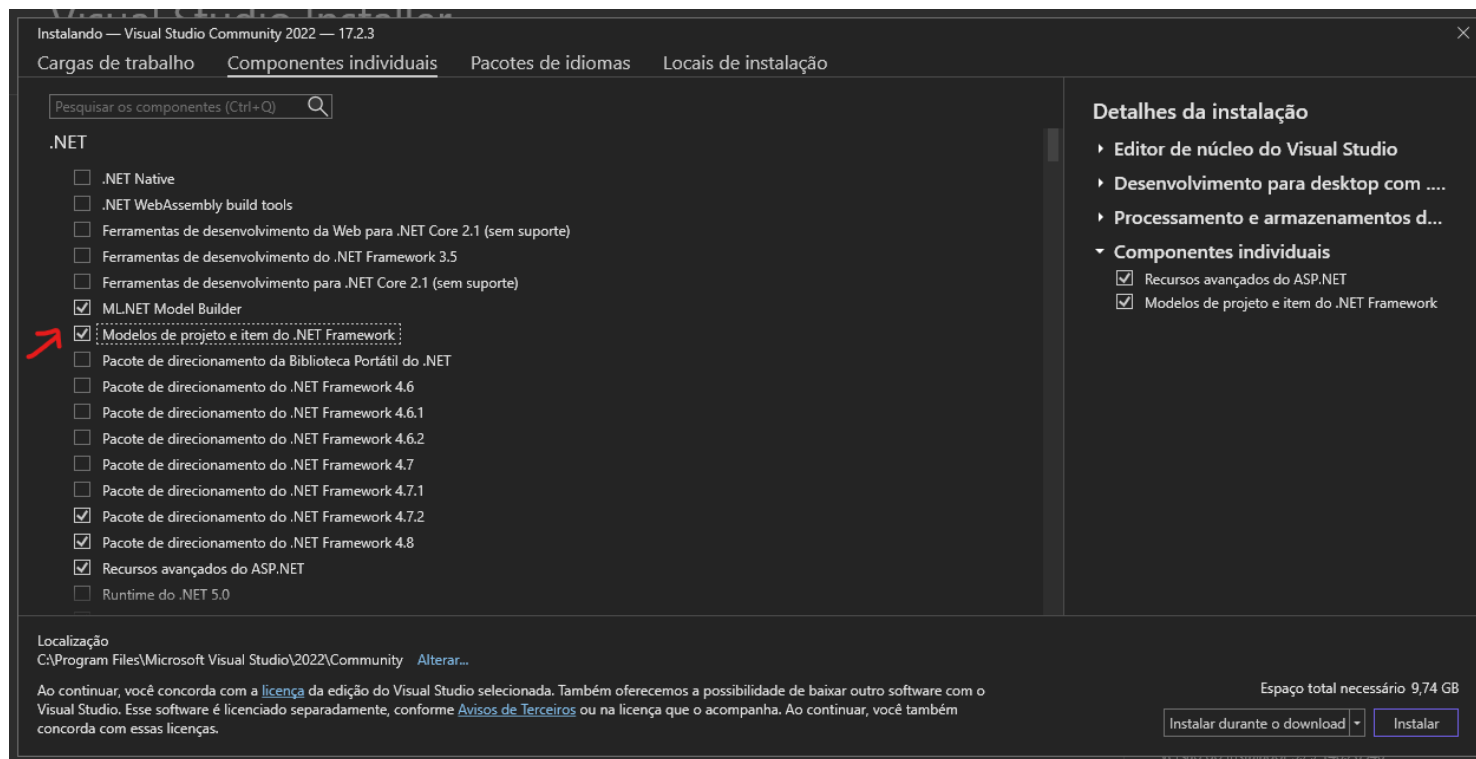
Visual Studio Installer

Instalando — Visual Studio Community 2022 — 17.2.3

Cargas de trabalho Componentes individuais Pacotes de idiomas Locais de instalação

Pesquisar os componentes (Ctrl+Q)

.NET

.NET Native
.NET WebAssembly build tools
Ferramentas de desenvolvimento da Web para .NET Core 2.1 (sem suporte)
Ferramentas de desenvolvimento do .NET Framework 3.5
Ferramentas de desenvolvimento para .NET Core 2.1 (sem suporte)
ML.NET Model Builder
Modelos de projeto e item do .NET Framework
Pacote de direcionamento da Biblioteca Portátil do .NET
Pacote de direcionamento do .NET Framework 4.6
Pacote de direcionamento do .NET Framework 4.6.1
Pacote de direcionamento do .NET Framework 4.6.2
Pacote de direcionamento do .NET Framework 4.7
Pacote de direcionamento do .NET Framework 4.7.1
Pacote de direcionamento do .NET Framework 4.7.2
Pacote de direcionamento do .NET Framework 4.8
Recursos avançados do ASP.NET
Runtime do .NET 5.0

Detalhes da instalação
Editor de núcleo do Visual Studio
Desenvolvimento para desktop com ....
Processamento e armazenamentos d...
Componentes individuais
Recursos avançados do ASP.NET
Modelos de projeto e item do .NET Framework

Localização
C:\Program Files\Microsoft Visual Studio\2022\Community Alterar...

Ao continuar, você concorda com a licença da edição do Visual Studio selecionada. Também oferecemos a possibilidade de baixar outro software com o Visual Studio. Esse software é licenciado separadamente, conforme Avisos de Terceiros ou na licença que o acompanha. Ao continuar, você também concorda com essas licenças.

Espaço total necessário 9,74 GB

Instalar durante o download Instalar